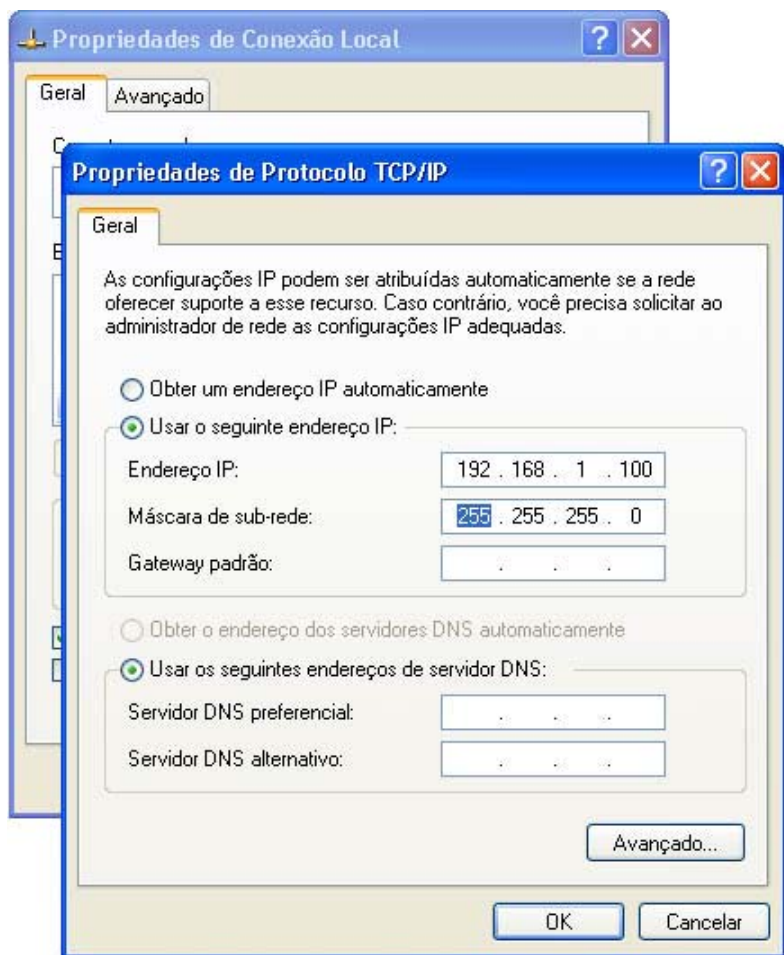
Propriedades de Conexão Local

Geral | Avançado

Propriedades de Protocolo TCP/IP

Geral

As configurações IP podem ser atribuídas automaticamente se a rede oferecer suporte a esse recurso. Caso contrário, você precisa solicitar ao administrador de rede as configurações IP adequadas.

Obter um endereço IP automaticamente

Usar o seguinte endereço IP:

Endereço IP: 192 . 168 . 1 . 100

Máscara de sub-rede: 255 . 255 . 255 . 0

Gateway padrão: . . .

Obter o endereço dos servidores DNS automaticamente

Usar os seguintes endereços de servidor DNS:

Servidor DNS preferencial: . . .

Servidor DNS alternativo: . . .

Avançado...

OK | Cancelar